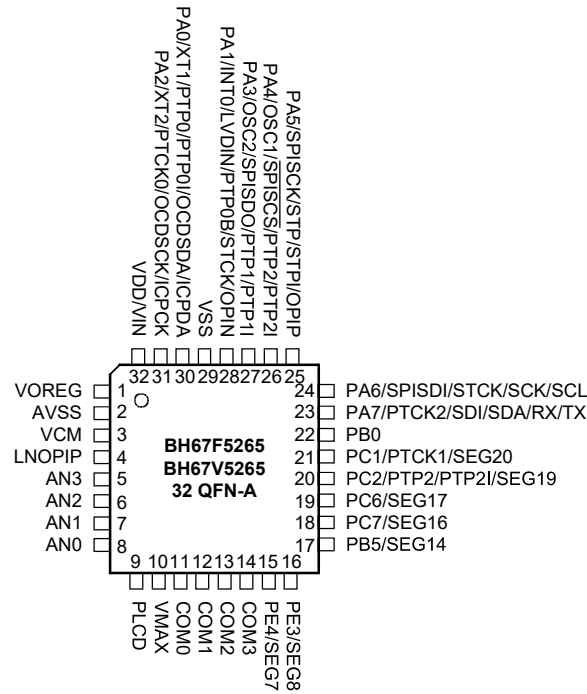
VDD/VIN
PA2/XT2/PTCK0/OCDSCK/ICPCK
PA0/XT1/PTP0/PTP0I/OCDSDA/ICPDA
VSS
PA1/INT0/LVDIN/PTP0B/STCK/OPIN
PA3/OSC2/SPISDO/PTP1/PTP1I
PA4/OSC1/SPISCS/PTP2/PTP2I
PA5/SPISCK/STP/STPI/OPIP

32 31 30 29 28 27 26 25

VOREG 1
AVSS 2
VCM 3
LNOPIP 4
AN3 5
AN2 6
AN1 7
AN0 8

BH67F5265
BH67V5265
32 QFN-A

24 PA6/SPISDI/STCK/SCK/SCL
23 PA7/PTCK2/SDI/SDA/RX/TX
22 PB0
21 PC1/PTCK1/SEG20
20 PC2/PTP2/PTP2I/SEG19
19 PC6/SEG17
18 PC7/SEG16
17 PB5/SEG14

9 10 11 12 13 14 15 16

PLCD
VMAX
COM0
COM1
COM2
COM3
PE4/SEG7
PE3/SEG8